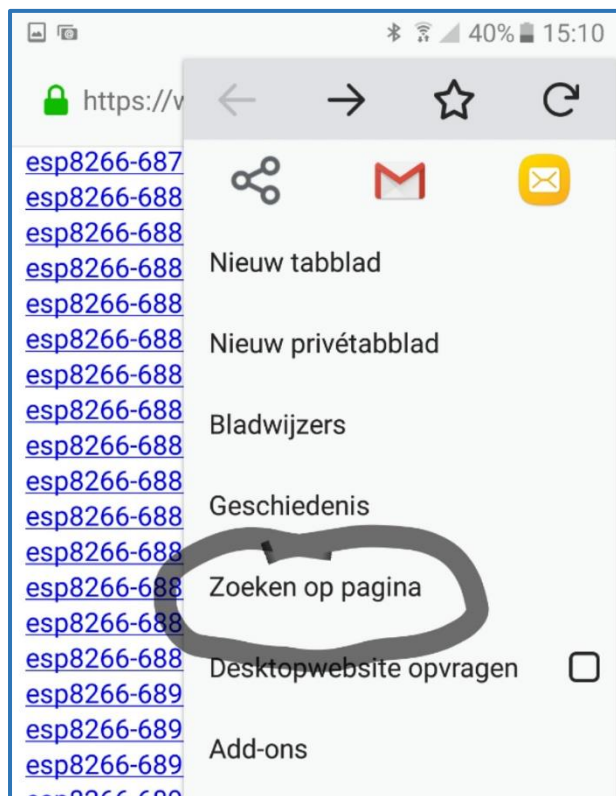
40% 15:10

https://v

esp8266-687
esp8266-688
esp8266-688
esp8266-688
esp8266-688
esp8266-688
esp8266-688
esp8266-688
esp8266-688
esp8266-688
esp8266-688
esp8266-688
esp8266-688
esp8266-688
esp8266-688
esp8266-689
esp8266-689
esp8266-689
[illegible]

Nieuw tabblad

Nieuw privétabblad

Bladwijzers

Geschiedenis

Zoeken op pagina

Desktopwebsite opvragen

Add-ons